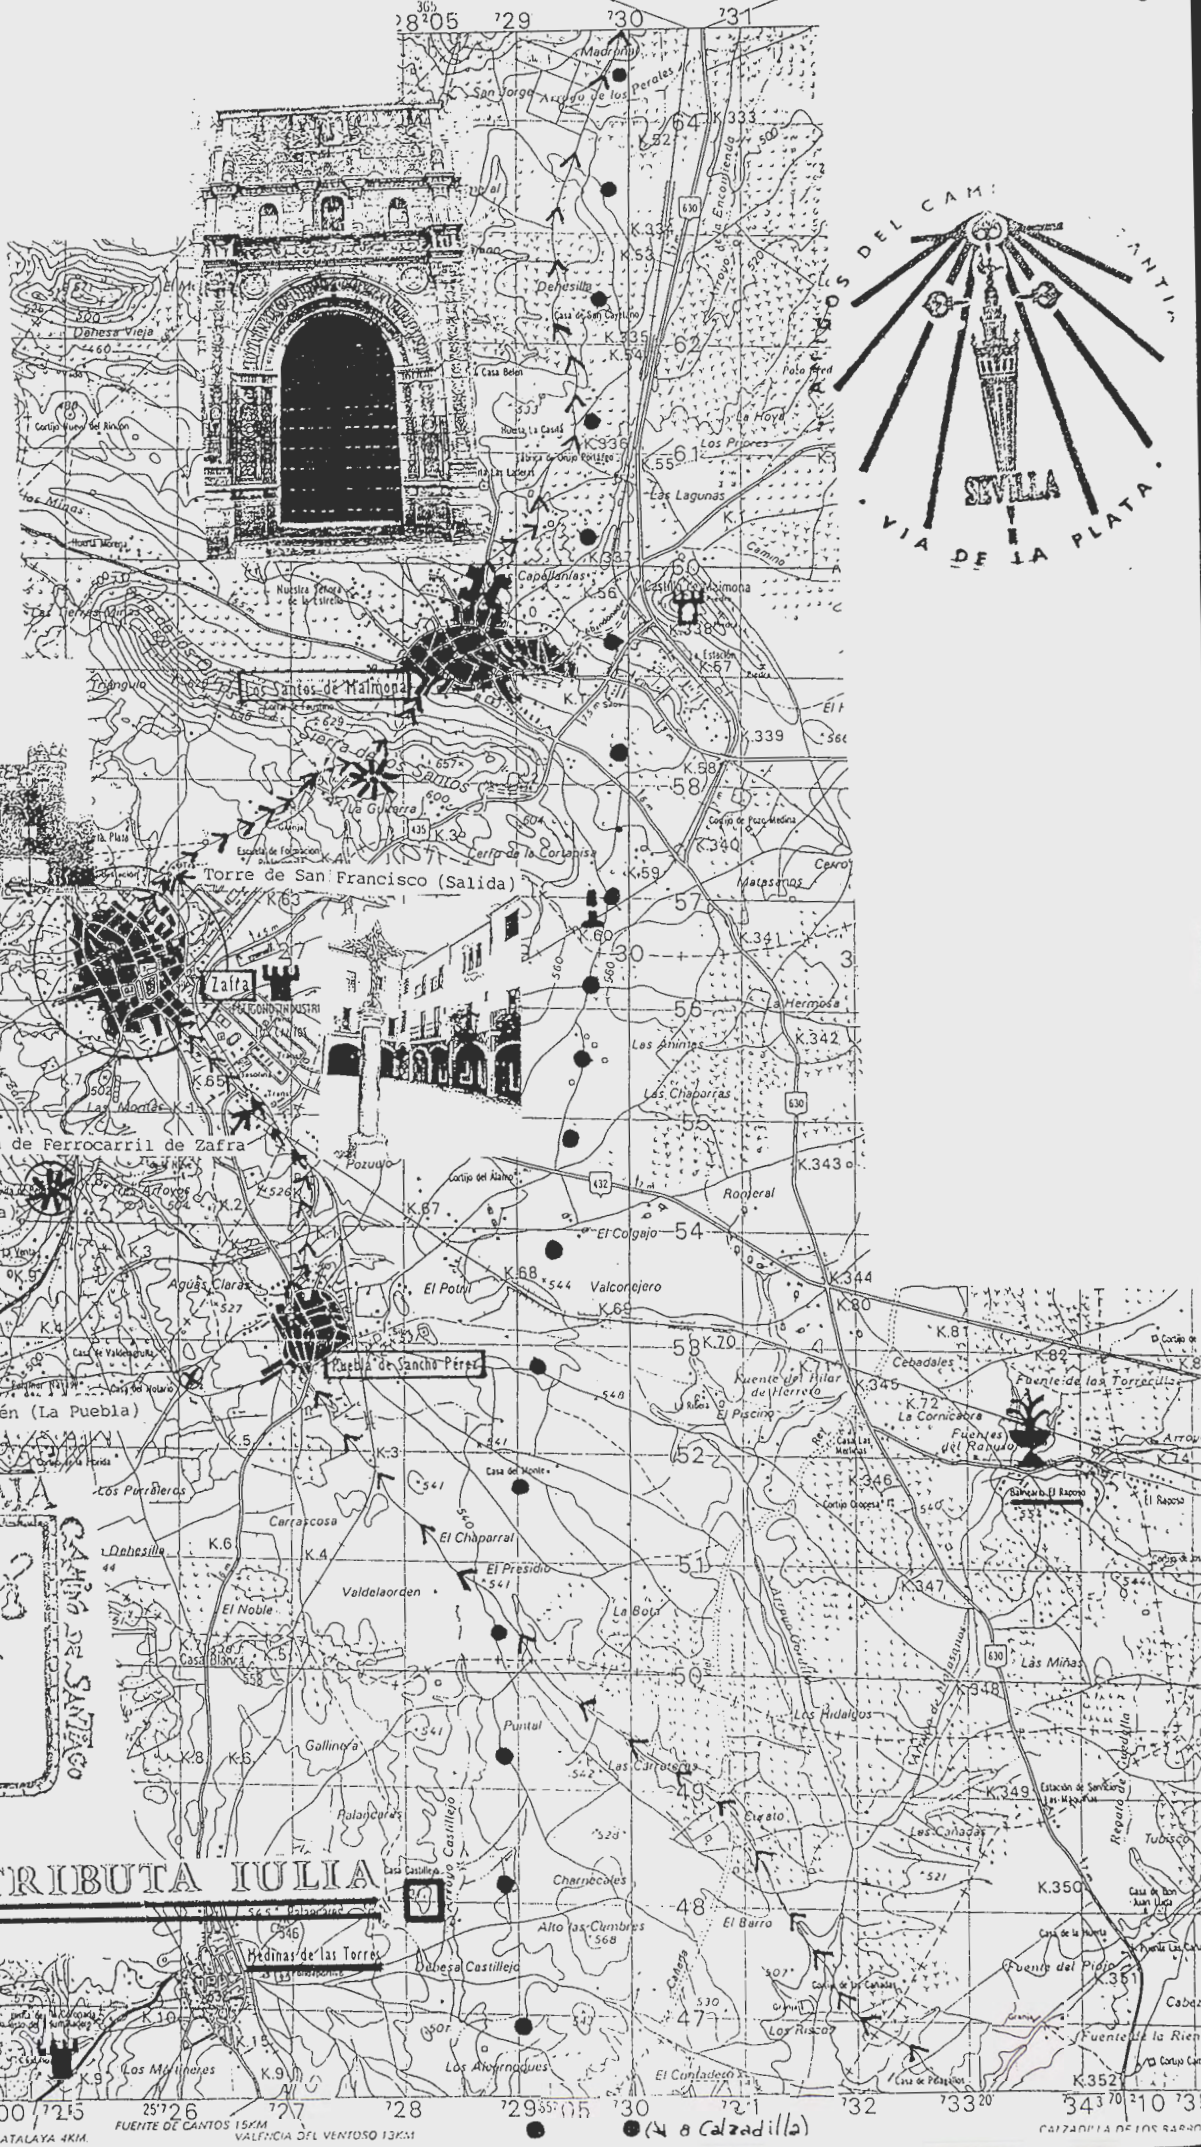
28 05 729 730 731

Madroño
San Jorge
Arroyo de los Perales
64 K.333
K.52
Dehesa Vieja
460
Arroyo de la Encomienda
K.334
K.53
Dehesilla
Casa de San Cayetano
K.335
K.54
62
Casa Belén
Poza Real
La Hoya
Huerta La Casa
K.336
Los Priores
K.55 61
Las Lagunas
Huerta Morena
K.337
Camino
Las Capellanías
Castillo de Malmona
K.56
Nuestra Señora de la Estrella
K.338
K.57
Los Santos de Maimona
Triángulo
K.339
Sierra de los Santos
K.58
58
La Guerrera
Cortijo de Pozo Medina
Escuela de Formación
435
K.340
Cerro de la Cortanisa
Torre de San Francisco (Salida)
K.59
Matasanos
Cerro
K.63
57
K.60
K.341
30
Zafra
POLÍGONO INDUSTRI
56
La Hermosa
K.342
Las Animas
K.65
Las Chaporras
K.7
Las Monjas
630
de Ferrocarril de Zafra
55
K.343
Pozuelo
Cortijo del Álamo
432
Tres Arroyos
Romeral
K.67
K.2
El Colgajo 54
K.3
K.68
Valconejero
K.344
Aguas Claras
El Potril
K.69
K.80
527
K.4
K.81
Casa de Valdespino
53 K.70
Cebadales
K.82
Puebla de Sancho Pérez
Fuente de los Torrecillas
Fuente del Pilar de Herrero
K.345
K.72
La Cornicabra
Fuentes del Raposo
én (La Puebla)
El Piscino
K.5
K.3
52
Los Porrateros
Casa del Monte
K.346
Balneario El Raposo
El Raposo
Carrascosa
El Chaparral
Dehesilla
K.6
K.4
El Presidio
51
Valdelaorden
El Noble
La Bota
K.347
Casa Blanca
50
630
Las Minas
K.348
Los Hidalgos
Gallinera
Puntal
K.8 K.6
Las Carreteras
49
K.349
Estación de Servicio Las Minas
Palancares
Cuato
Las Cañadas
Arroyo Castillejo
521
TRIBUTA IULIA
Casa Castillejo
Charnecoles
K.350
48
Alto las Cumbres
El Barro
Medinas de las Torres
Dehesa Castillejo
Fuente del Pirio
K.351
47
Los Riscos
K.10
K.15
K.9
Los Molineros
Los Alcornoques
El Cuadrado
Fuente de la Rien
K.352
700 725 726 727 728 729 05 730 ●(4 8 Calzadilla) 732 733 20 734 70 10 73
ATALAYA 4KM.
FUENTE DE CANTOS 15KM
VALENCIA DEL VENTOSO 13KM
CALZADILLA DE LOS BARROS

CAMINO DE SANTIAGO

AMIGOS DEL CAMINO DE SANTIAGO
SEVILLA
VIA DE LA PLATA